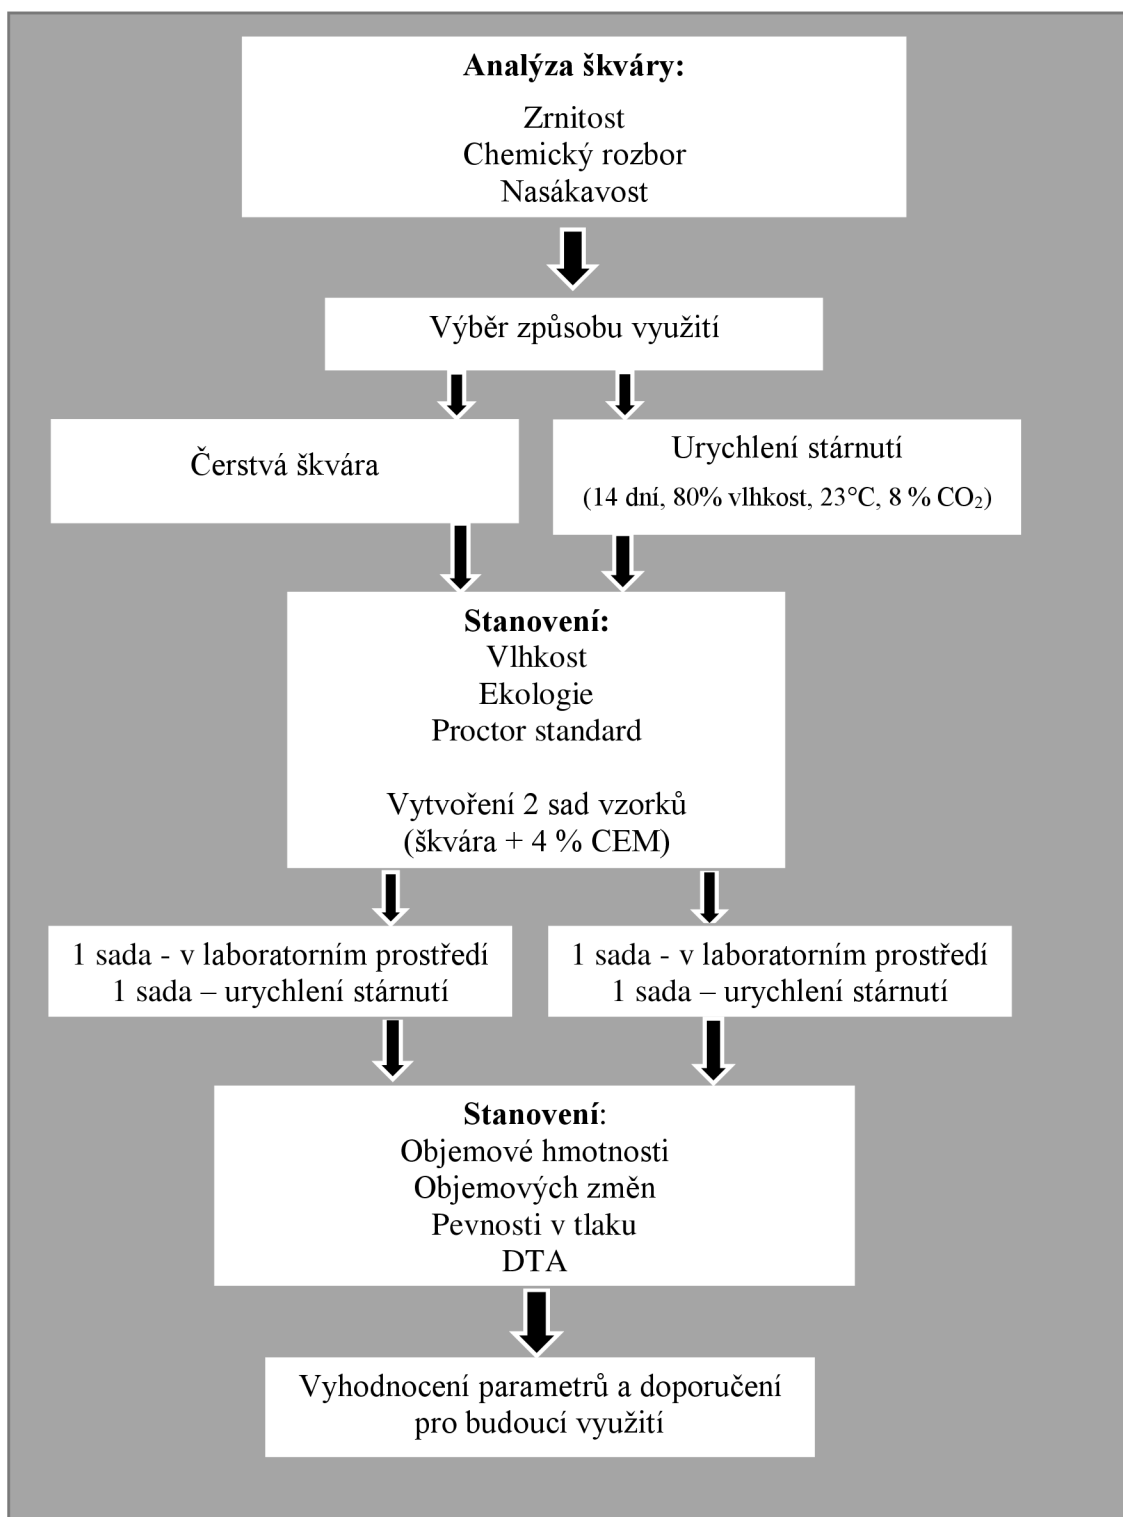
Analýza škváry:
Zrnitost
Chemický rozbor
Nasákavost

Výběr způsobu využití

Čerstvá škvára

Urychlení stárnutí
(14 dní, 80% vlhkost, 23°C, 8 % $CO_2$)

Stanovení:
Vlhkost
Ekologie
Proctor standard

Vytvoření 2 sad vzorků
(škvára + 4 % CEM)

1 sada - v laboratorním prostředí
1 sada – urychlení stárnutí

1 sada - v laboratorním prostředí
1 sada – urychlení stárnutí

Stanovení:
Objemové hmotnosti
Objemových změn
Pevnosti v tlaku
DTA

Vyhodnocení parametrů a doporučení pro budoucí využití